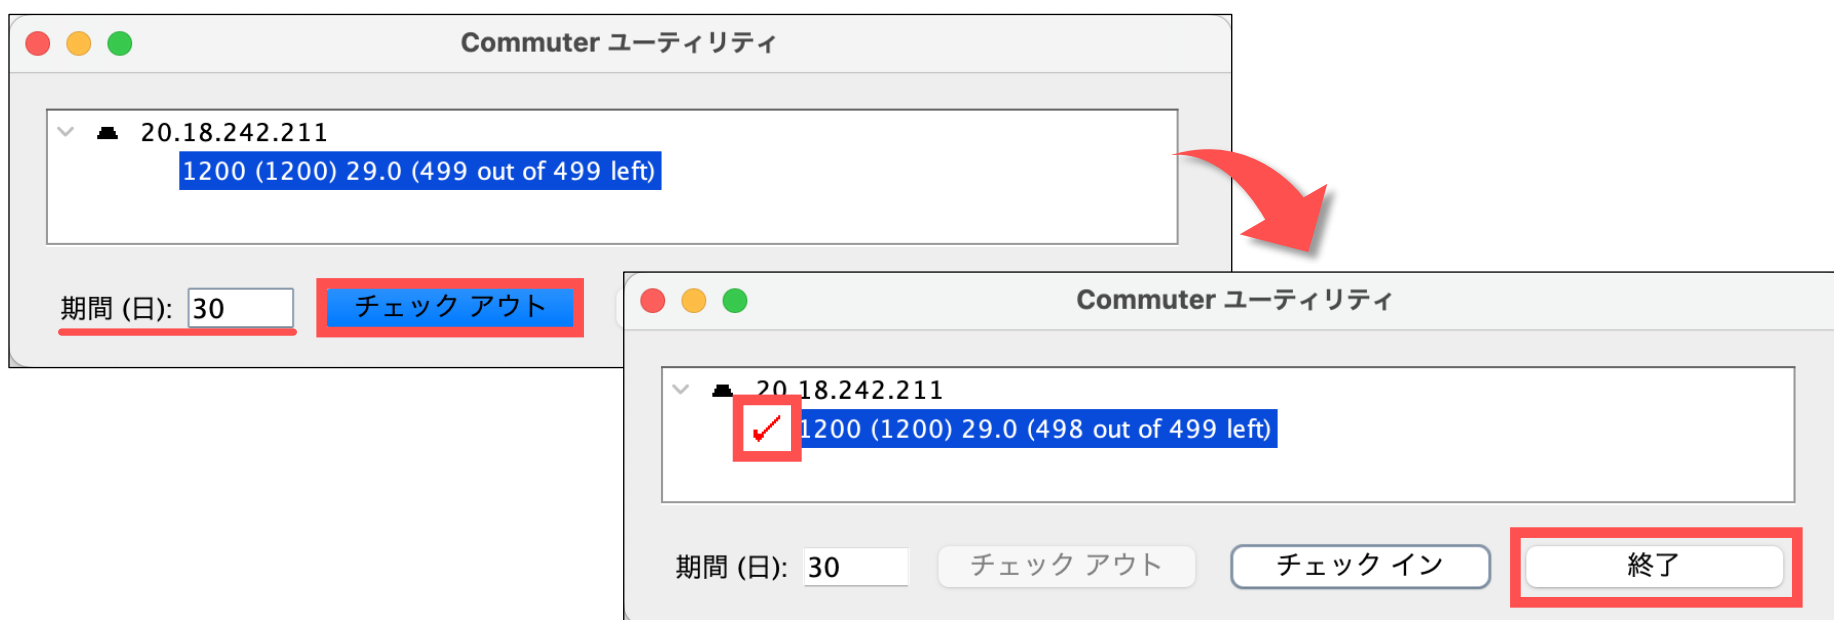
Commuter ユーティリティ

20.18.242.211

1200 (1200) 29.0 (499 out of 499 left)

期間 (日): 30

チェック アウト

Commuter ユーティリティ

20.18.242.211

1200 (1200) 29.0 (498 out of 499 left)

期間 (日): 30

チェック アウト

チェック イン

終了